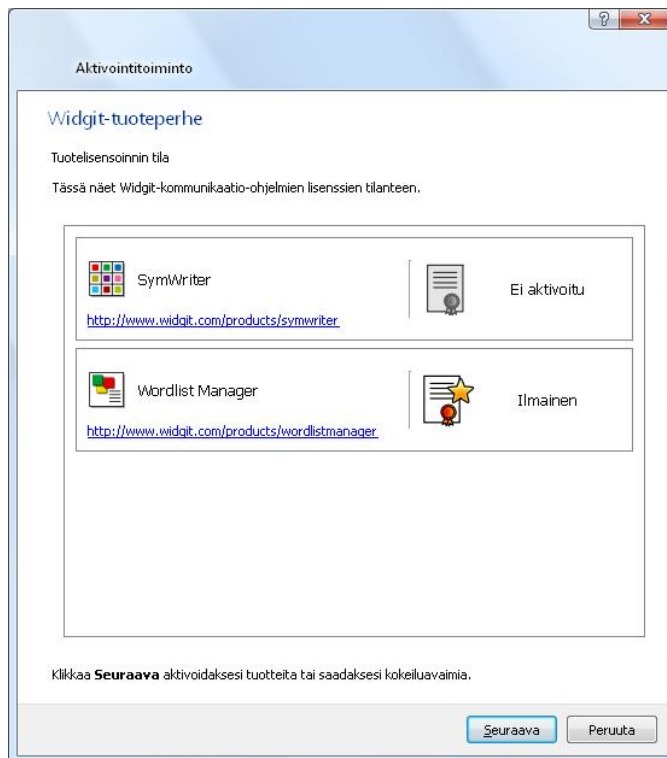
?
X

Aktivointitoiminto

Widgit-tuoteperhe

Tuotelisensoinnin tila

Tässä näet Widgit-kommunikaatio-ohjelmien lisenssien tilanteen.

SymWriter

http://www.widgit.com/products/symwriter

Ei aktivoitu

Wordlist Manager

http://www.widgit.com/products/wordlistmanager

Ilmainen

Klikkaa **Seuraava** aktivoidaksesi tuotteita tai saadaksesi kokeiluavaimia.

Seuraava

Peruuta